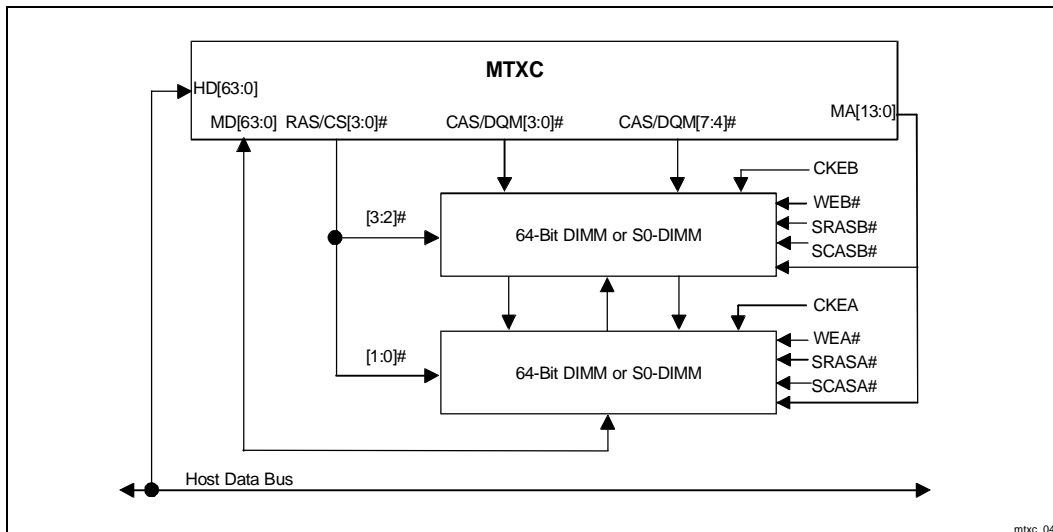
MTXC

HD[63:0]

MD[63:0] RAS/CS[3:0]# CAS/DQM[3:0]# CAS/DQM[7:4]# MA[13:0]

CKEB

[3:2]#

64-Bit DIMM or S0-DIMM

WEB#
SRASB#
SCASB#

CKEA

[1:0]#

64-Bit DIMM or S0-DIMM

WEA#
SRASA#
SCASA#

Host Data Bus

mtxc_04